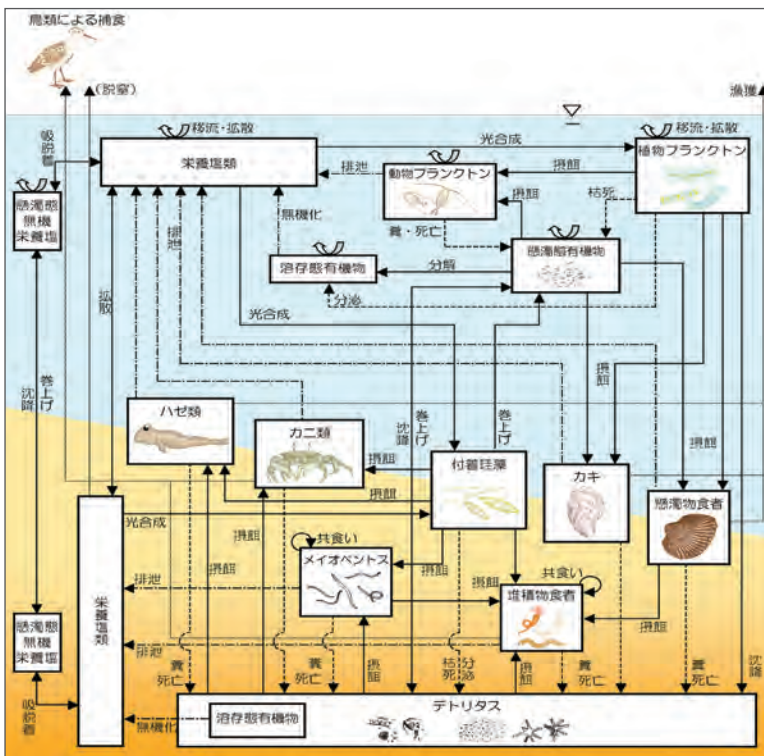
鳥類による捕食
（脱窒）
漁獲
吸脱着
移流・拡散
光合成
移流・拡散
栄養塩類
排泄
摂餌
植物プランクトン
懸濁態無機栄養塩
動物プランクトン
摂餌
枯死
無機化
糞・死亡
排泄
懸濁態有機物
溶存態有機物
分解
分泌
拡散
光合成
沈降
巻上げ
摂餌
ハゼ類
カニ類
沈降
巻上げ
巻上げ
付着珪藻
摂餌
摂餌
カキ
摂餌
懸濁物食者
光合成
摂餌
共食い
摂餌
メイオベントス
排泄
栄養塩類
摂餌
摂餌
共食い
堆積物食者
摂餌
懸濁態無機栄養塩
排泄
糞・死亡
糞・死亡
摂餌
枯死・分泌
摂餌
糞・死亡
糞・死亡
沈降
吸脱着
無機化
溶存態有機物
デトリタス